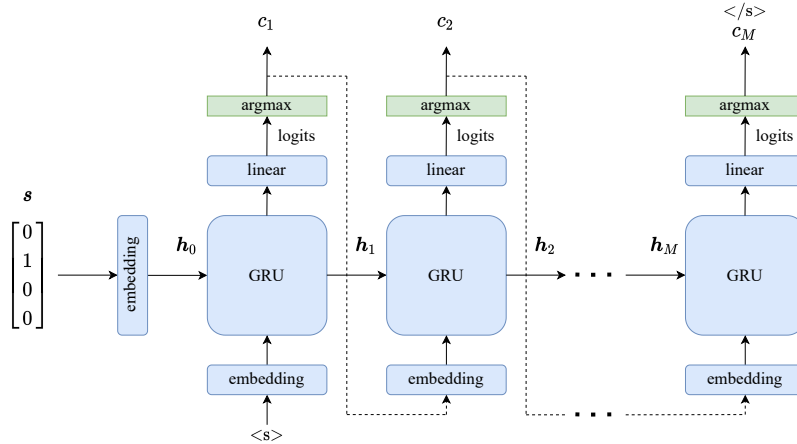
$c_1$

argmax

logits

linear

GRU

embedding

<s>

$c_2$

argmax

logits

linear

GRU

embedding

</s>
$c_M$

argmax

logits

linear

GRU

embedding

$s$

$\begin{bmatrix} 0 \\ 1 \\ 0 \\ 0 \end{bmatrix}$

embedding

$h_0$

$h_1$

$h_2$

$h_M$